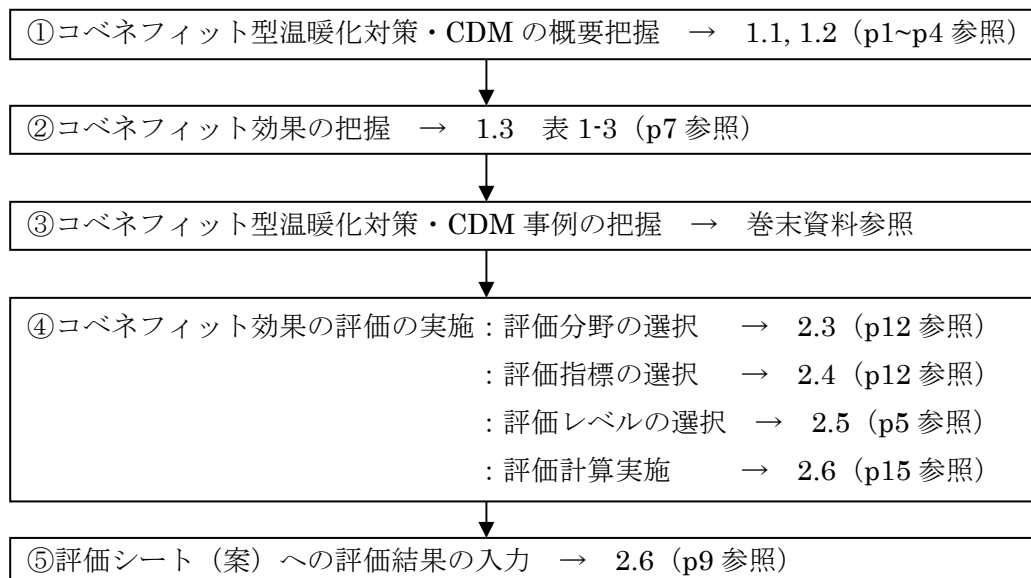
①コベネフィット型温暖化対策・CDM の概要把握 → 1.1, 1.2（p1~p4 参照）

②コベネフィット効果の把握 → 1.3 表 1-3（p7 参照）

③コベネフィット型温暖化対策・CDM 事例の把握 → 巻末資料参照

④コベネフィット効果の評価の実施：評価分野の選択 → 2.3（p12 参照）
：評価指標の選択 → 2.4（p12 参照）
：評価レベルの選択 → 2.5（p5 参照）
：評価計算実施 → 2.6（p15 参照）

⑤評価シート（案）への評価結果の入力 → 2.6（p9 参照）